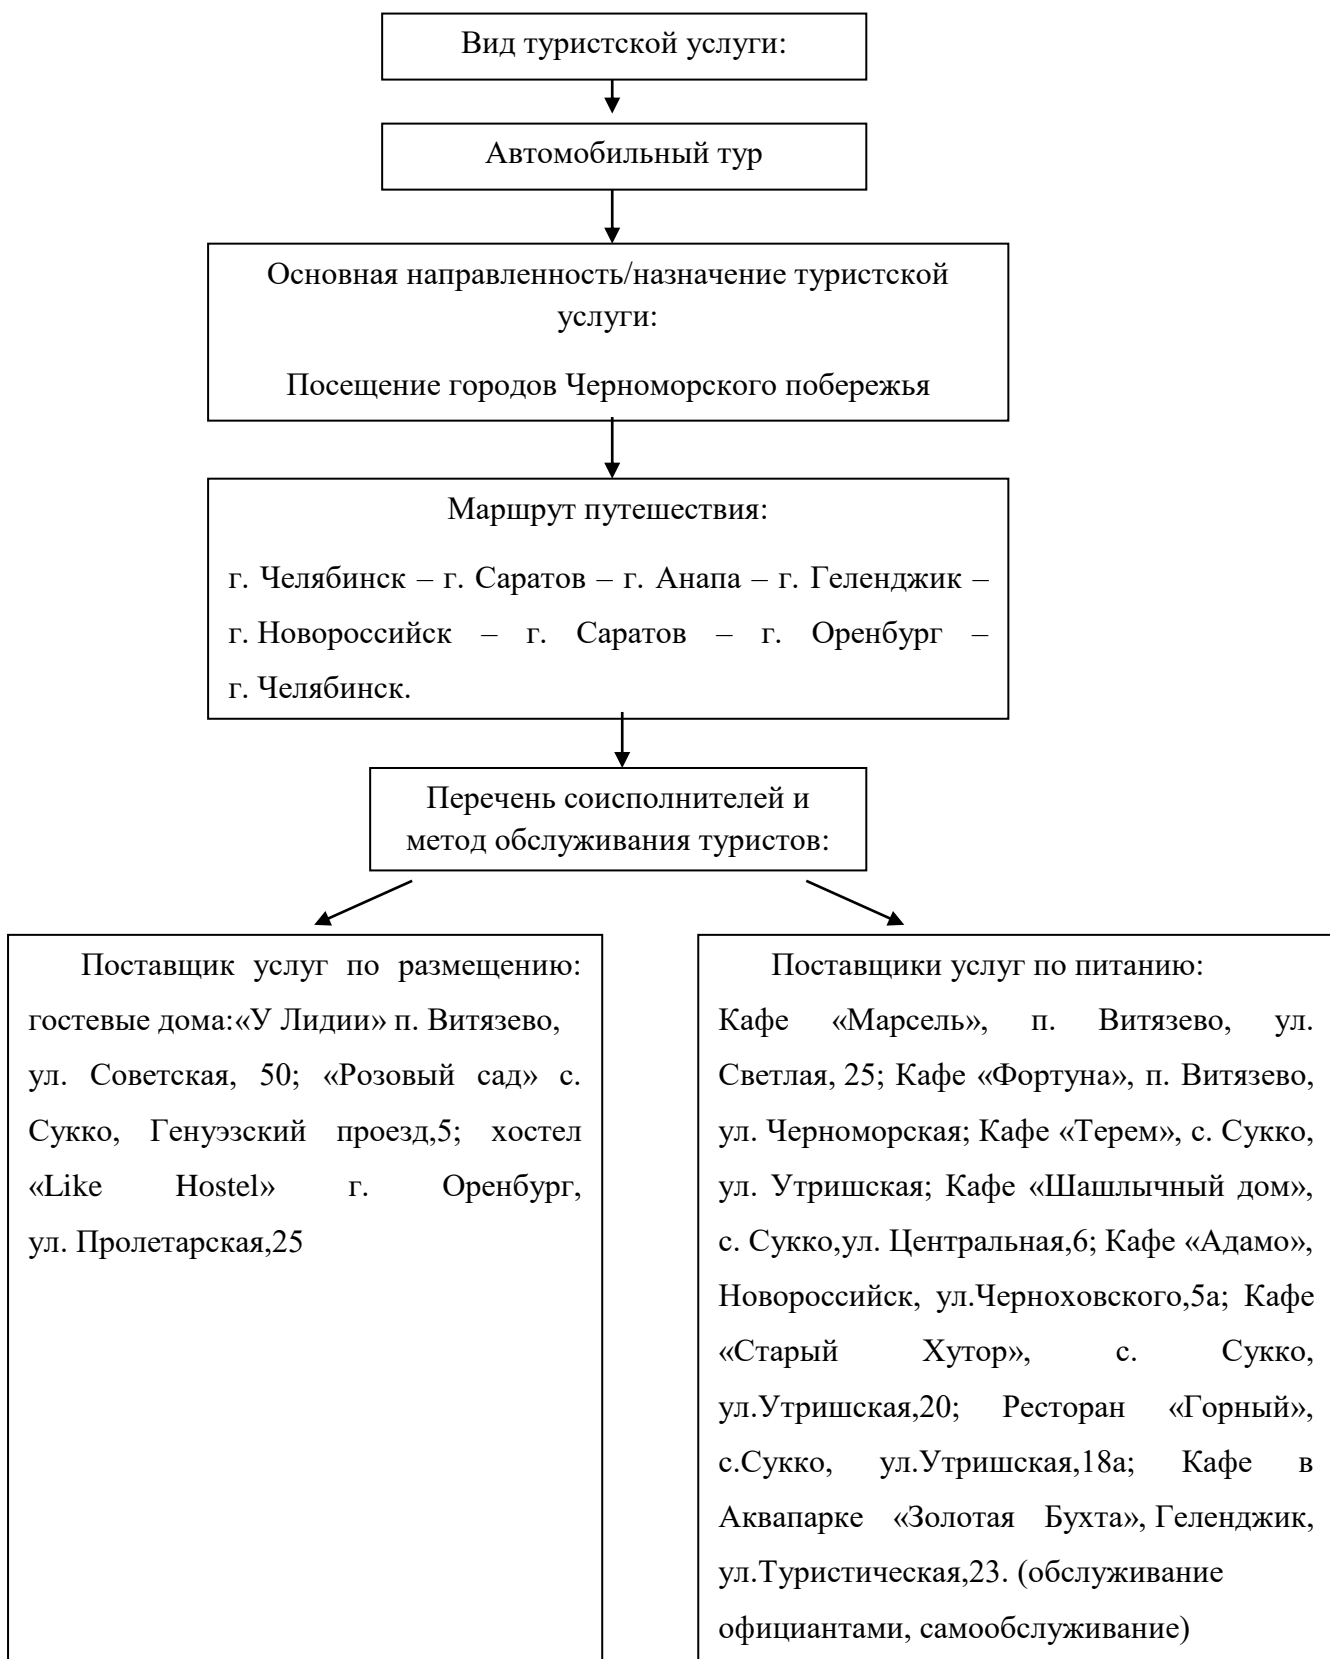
Вид туристской услуги:

Автомобильный тур

Основная направленность/назначение туристской услуги:

Посещение городов Черноморского побережья

Маршрут путешествия:

г. Челябинск – г. Саратов – г. Анапа – г. Геленджик – г. Новороссийск – г. Саратов – г. Оренбург – г. Челябинск.

Перечень соисполнителей и метод обслуживания туристов:

Поставщик услуг по размещению: гостевые дома:«У Лидии» п. Витязево, ул. Советская, 50; «Розовый сад» с. Сукко, Генуэзский проезд,5; хостел «Like Hostel» г. Оренбург, ул. Пролетарская,25

Поставщики услуг по питанию: Кафе «Марсель», п. Витязево, ул. Светлая, 25; Кафе «Фортуна», п. Витязево, ул. Черноморская; Кафе «Терем», с. Сукко, ул. Утришская; Кафе «Шашлычный дом», с. Сукко,ул. Центральная,6; Кафе «Адамо», Новороссийск, ул.Черноховского,5а; Кафе «Старый Хутор», с. Сукко, ул.Утришская,20; Ресторан «Горный», с.Сукко, ул.Утришская,18а; Кафе в Аквапарке «Золотая Бухта», Геленджик, ул.Туристическая,23. (обслуживание официантами, самообслуживание)